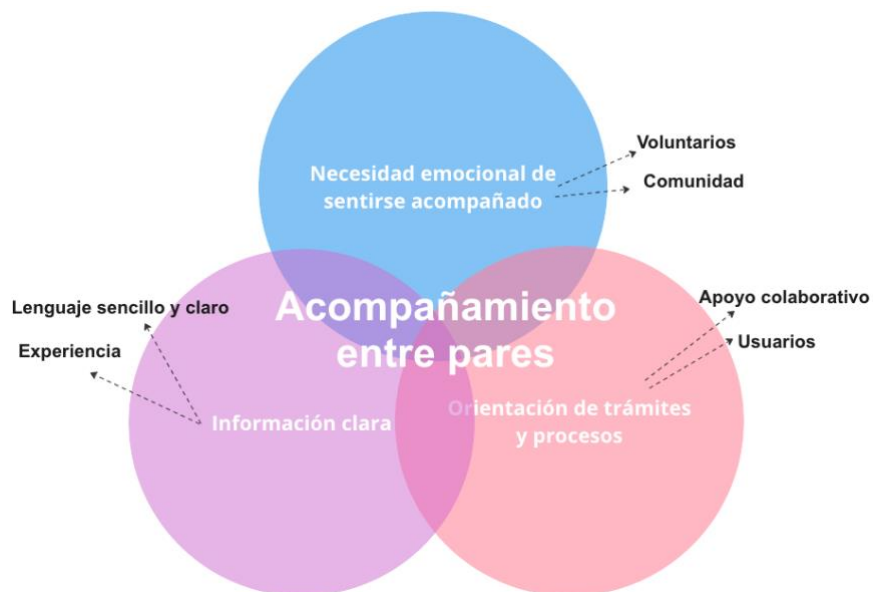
Necesidad emocional de sentirse acompañado

Voluntarios

Comunidad

Lenguaje sencillo y claro

Experiencia

Acompañamiento entre pares

Apoyo colaborativo

Usuarios

Información clara

Orientación de trámites y procesos